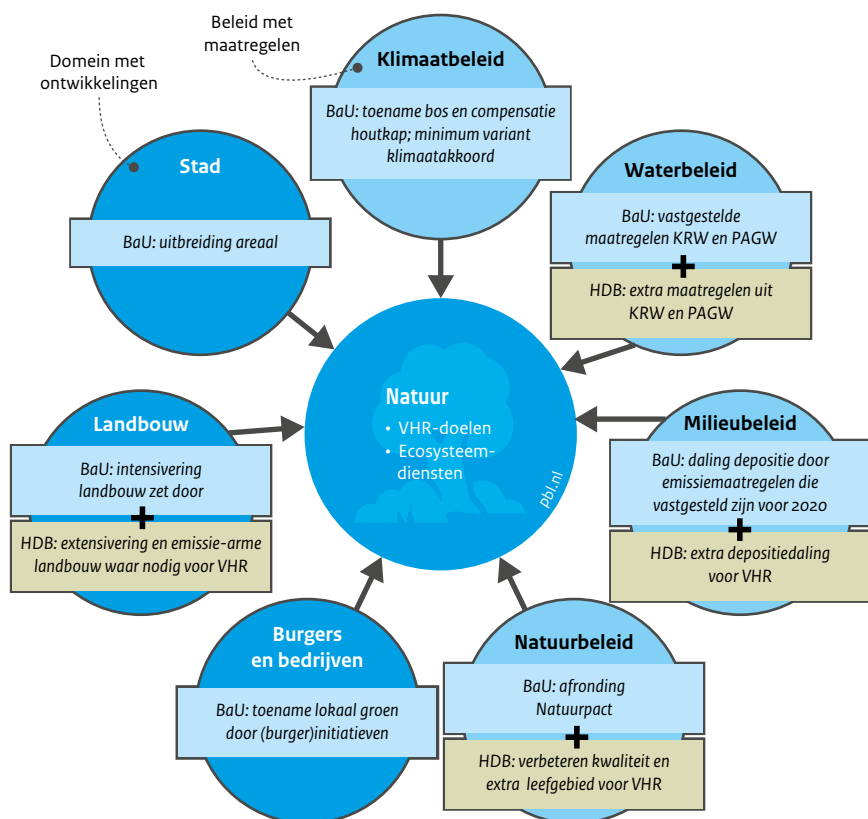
Beleid met maatregelen

Domein met ontwikkelingen

Klimaatbeleid

BaU: toename bos en compensatie houtkap; minimum variant klimaatakkoord

Stad

BaU: uitbreiding areaal

Waterbeleid

BaU: vastgestelde maatregelen KRW en PAGW

+

HDB: extra maatregelen uit KRW en PAGW

Natuur

• VHR-doelen
• Ecosysteemdiensten

pbl.nl

Landbouw

BaU: intensivering landbouw zet door

+

HDB: extensivering en emissie-arme landbouw waar nodig voor VHR

Milieubeleid

BaU: daling depositie door emissiemaatregelen die vastgesteld zijn voor 2020

+

HDB: extra depositiedaling voor VHR

Burgers en bedrijven

BaU: toename lokaal groen door (burger)initiatieven

Natuurbeleid

BaU: afronding Natuurpact

+

HDB: verbeteren kwaliteit en extra leefgebied voor VHR